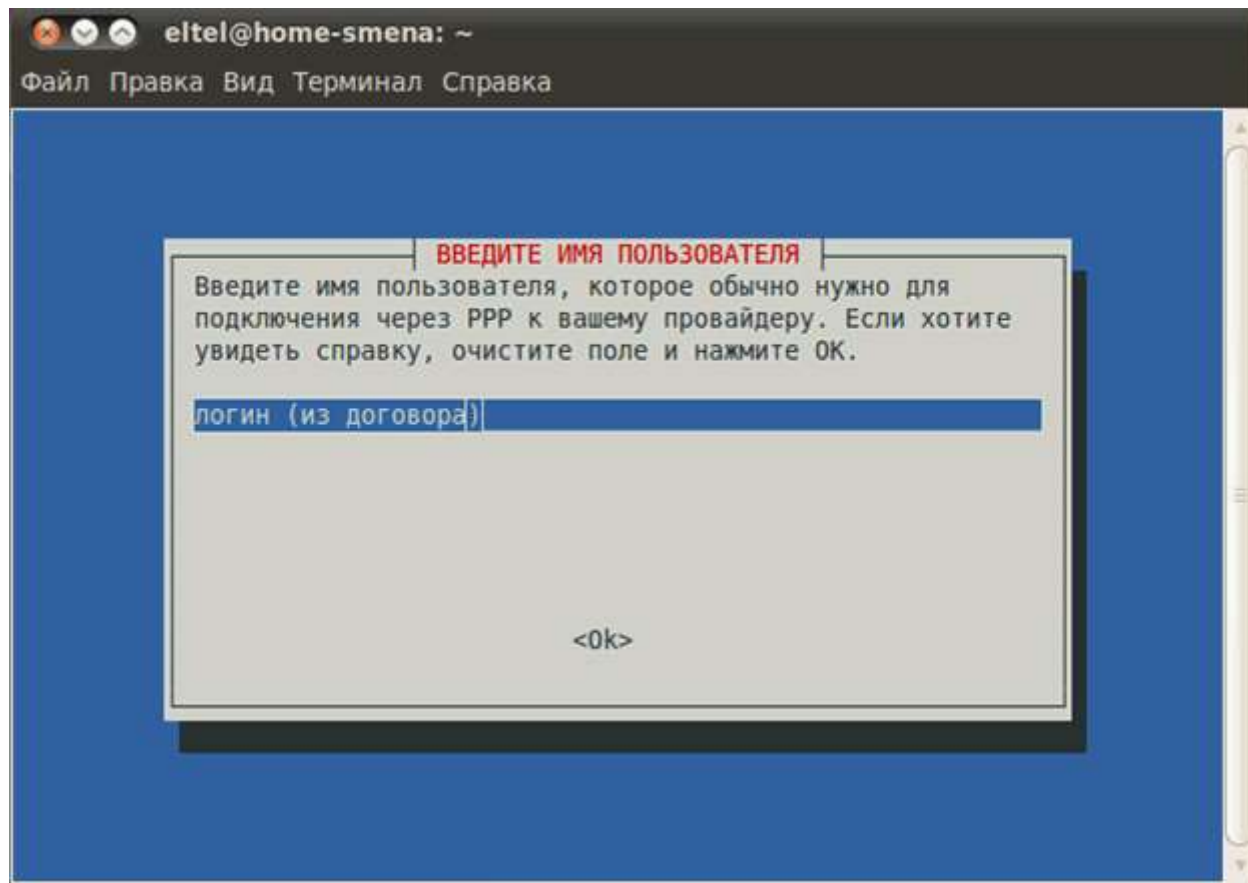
eltel@home-smena: ~

Файл Правка Вид Терминал Справка

ВВЕДИТЕ ИМЯ ПОЛЬЗОВАТЕЛЯ

Введите имя пользователя, которое обычно нужно для подключения через PPP к вашему провайдеру. Если хотите увидеть справку, очистите поле и нажмите OK.

логин (из договора)

<Ok>